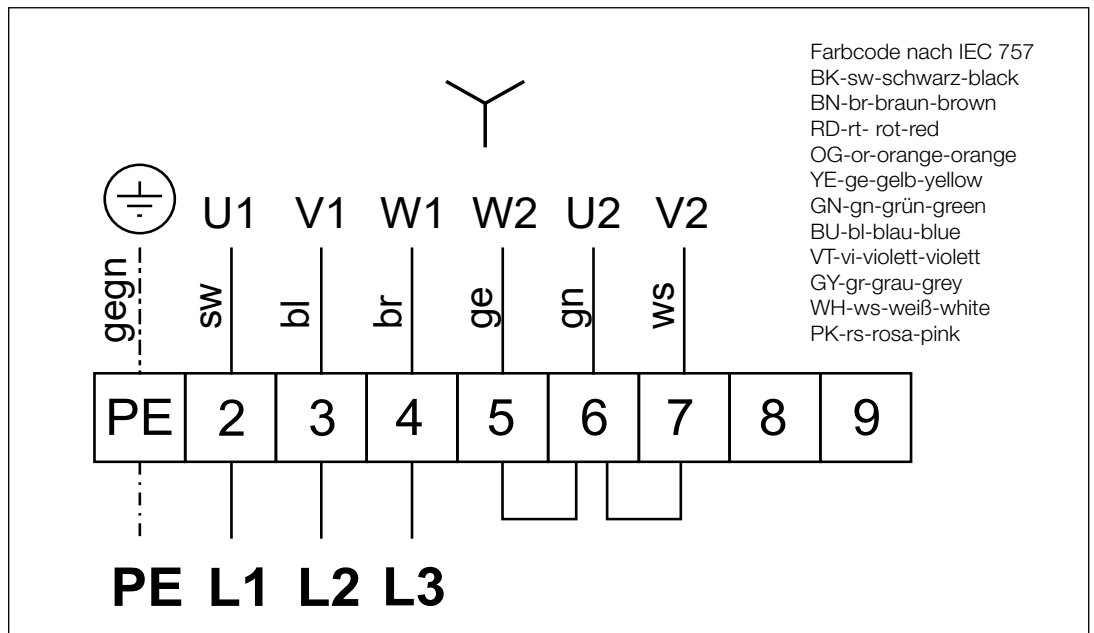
Farbcode nach IEC 757
BK-sw-schwarz-black
BN-br-braun-brown
RD-rt- rot-red
OG-or-orange-orange
YE-ge-gelb-yellow
GN-gn-grün-green
BU-bl-blau-blue
VT-vi-violett-violett
GY-gr-grau-grey
WH-ws-weiß-white
PK-rs-rosa-pink

U1 V1 W1 W2 U2 V2

gegn sw bl br ge gn ws

| PE | 2 | 3 | 4 | 5 | 6 | 7 | 8 | 9 |
|---|---|---|---|---|---|---|---|---|

PE L1 L2 L3